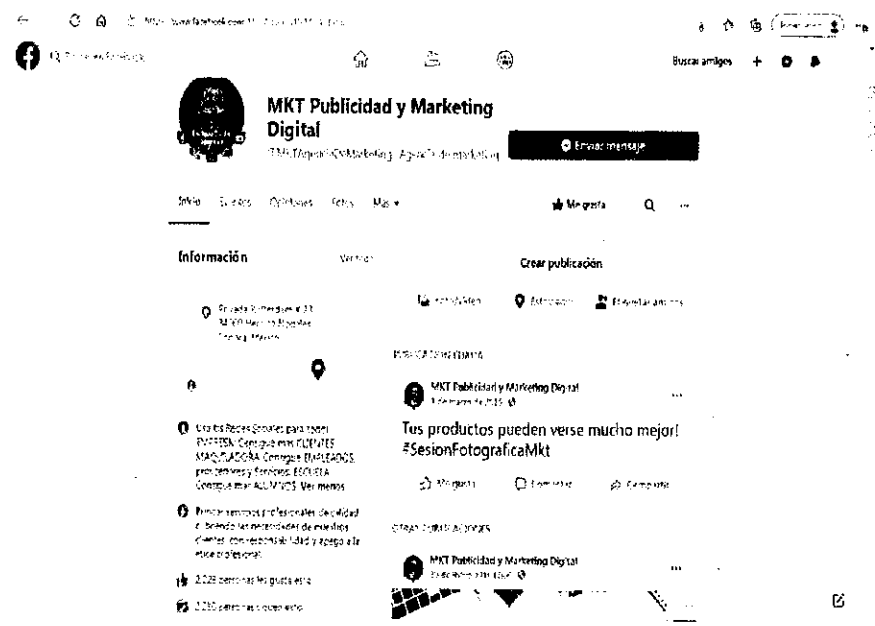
MKT Publicidad y Marketing Digital

Enviar mensaje

Inicio

Me gusta

Buscar amigos

Información

Crear publicación

MKT Publicidad y Marketing Digital

Tus productos pueden verse mucho mejor! #SesionFotograficaMkt

Compartir

Ver menos

MKT Publicidad y Marketing Digital

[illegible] personas les gusta esto

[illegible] personas siguen esto